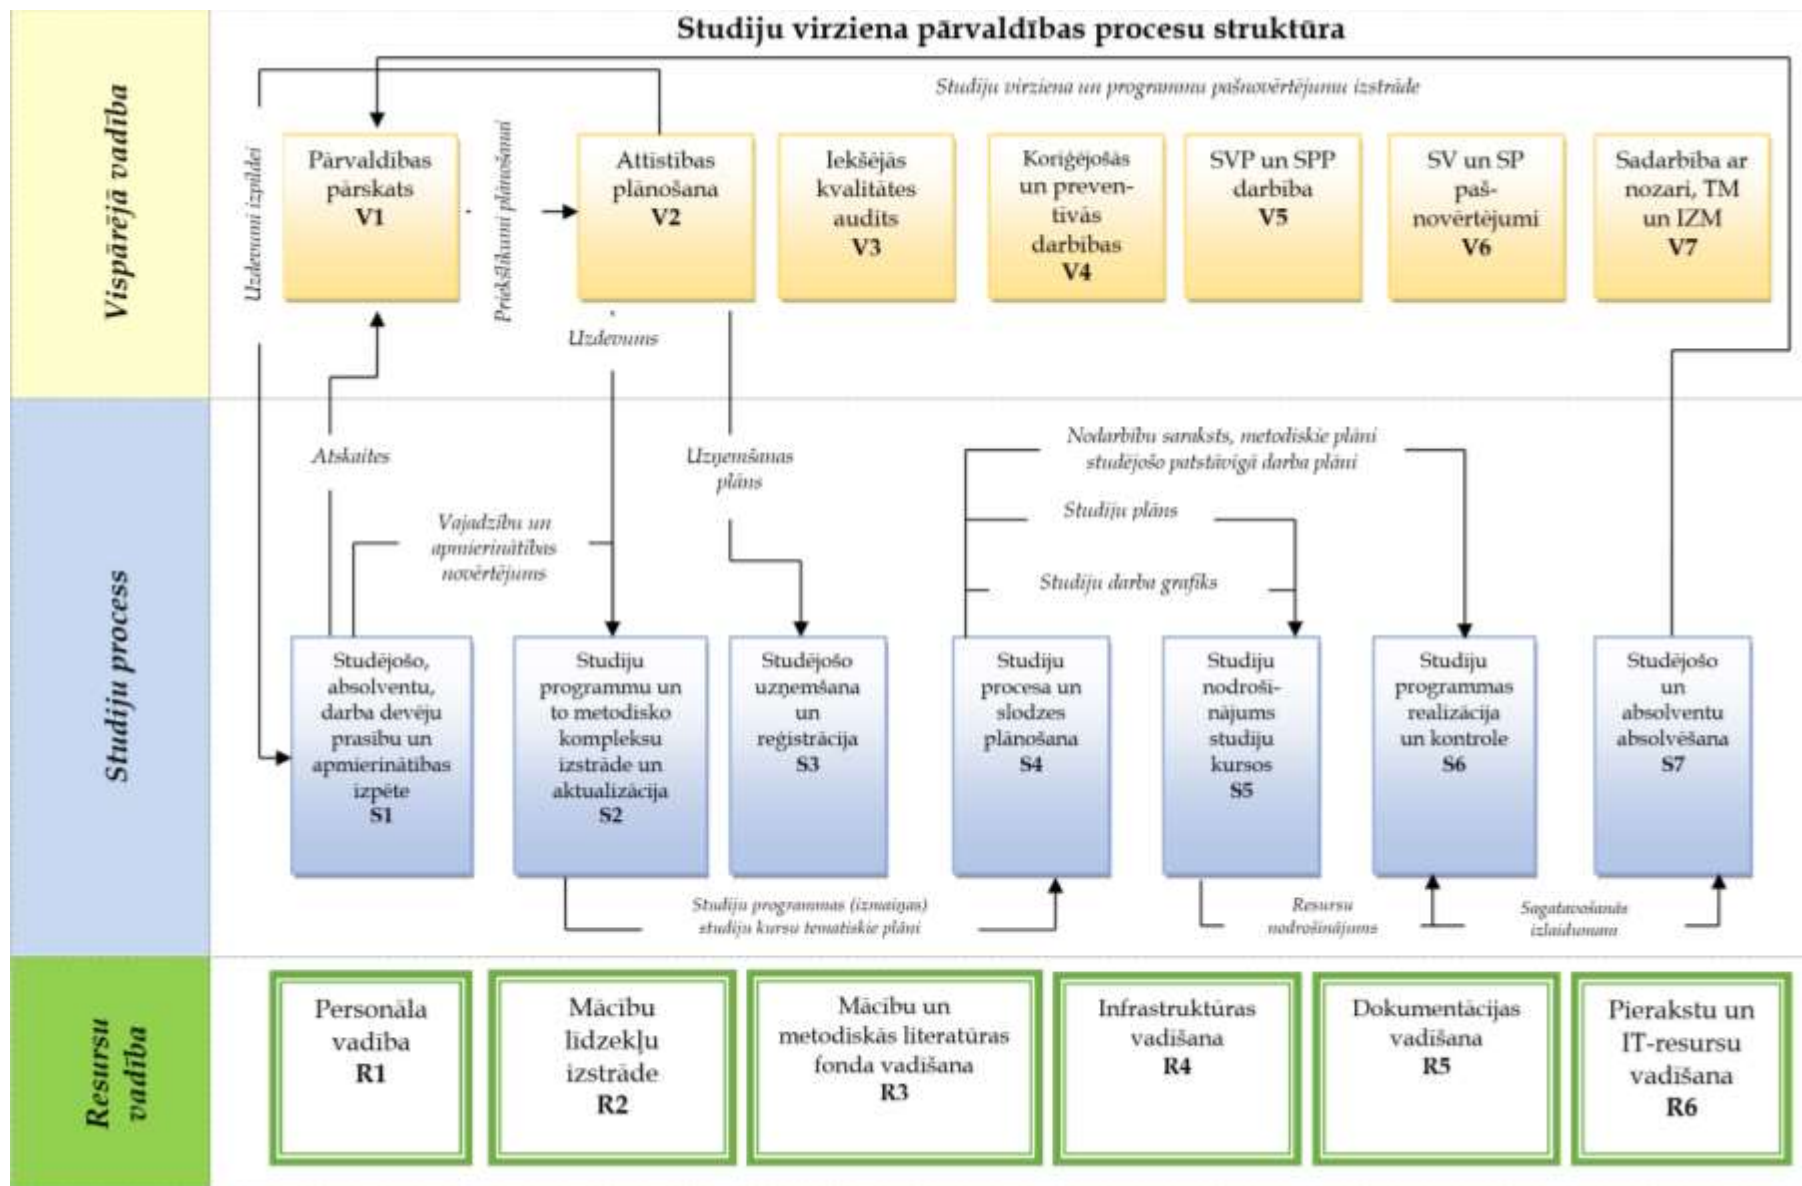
Studiju virziena pārvaldības procesu struktūra

Vispārējā vadība

Studiju virziena un programmu pašnovērtējumu izstrāde

Uzdevumi izpildei

Pārvaldības pārskats V1

Priekšlikumi plānošanai

Attīstības plānošana V2

Iekšējās kvalitātes audits V3

Koriģējošās un preventīvās darbības V4

SVP un SPP darbība V5

SV un SP pašnovērtējumi V6

Sadarbība ar nozari, TM un IZM V7

Uzdevums

Studiju process

Atskaites

Uzņemšanas plāns

Nodarbību saraksts, metodiskie plāni studējošo patstāvīgā darba plāni

Vajadzību un apmierinātības novērtējums

Studiju plāns

Studiju darba grafiks

Studējošo, absolventu, darba devēju prasību un apmierinātības izpēte S1

Studiju programmu un to metodisko kompleksu izstrāde un aktualizācija S2

Studējošo uzņemšana un reģistrācija S3

Studiju procesa un slodzes plānošana S4

Studiju nodrošinājums studiju kursos S5

Studiju programmas realizācija un kontrole S6

Studējošo un absolventu absolvēšana S7

Studiju programmas (izmaiņas) studiju kursu tematiskie plāni

Resursu nodrošinājums

Sagatavošanās izlaidumam

Resursu vadība

Personāla vadība R1

Mācību līdzekļu izstrāde R2

Mācību un metodiskās literatūras fonda vadīšana R3

Infrastruktūras vadīšana R4

Dokumentācijas vadīšana R5

Pierakstu un IT-resursu vadīšana R6